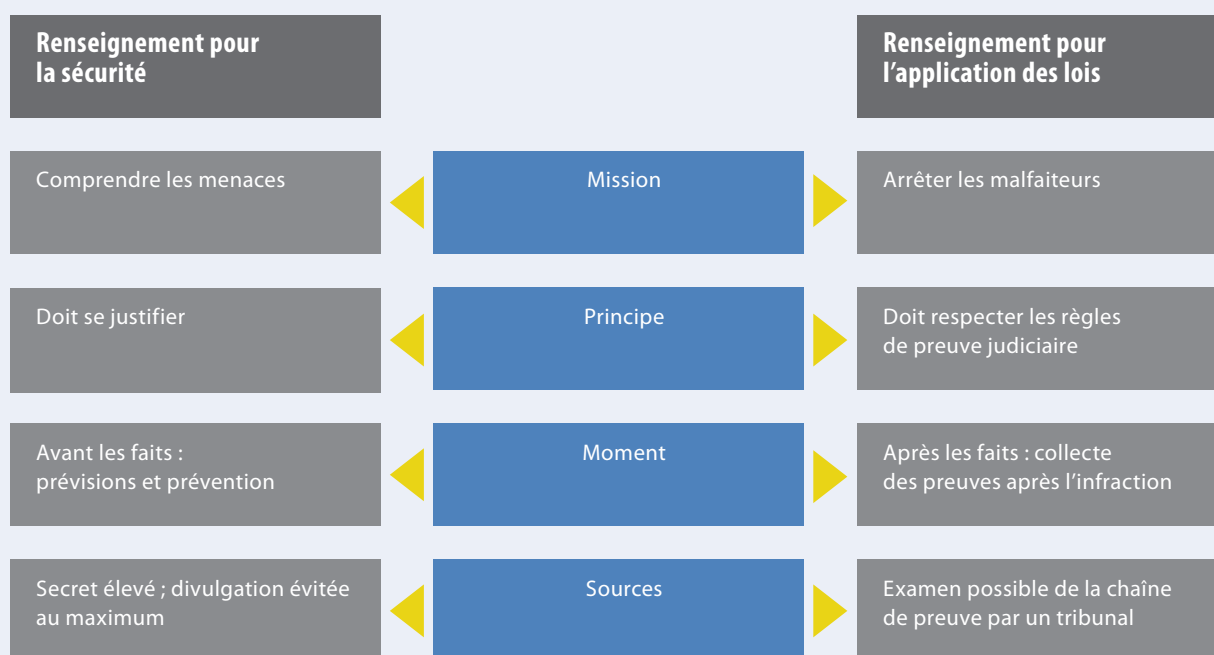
| Renseignement pour la sécurité | | Renseignement pour l’application des lois |
|---|---|---|
| Comprendre les menaces | Mission | Arrêter les malfaiteurs |
| Doit se justifier | Principe | Doit respecter les règles de preuve judiciaire |
| Avant les faits : prévisions et prévention | Moment | Après les faits : collecte des preuves après l’infraction |
| Secret élevé ; divulgation évitée au maximum | Sources | Examen possible de la chaîne de preuve par un tribunal |